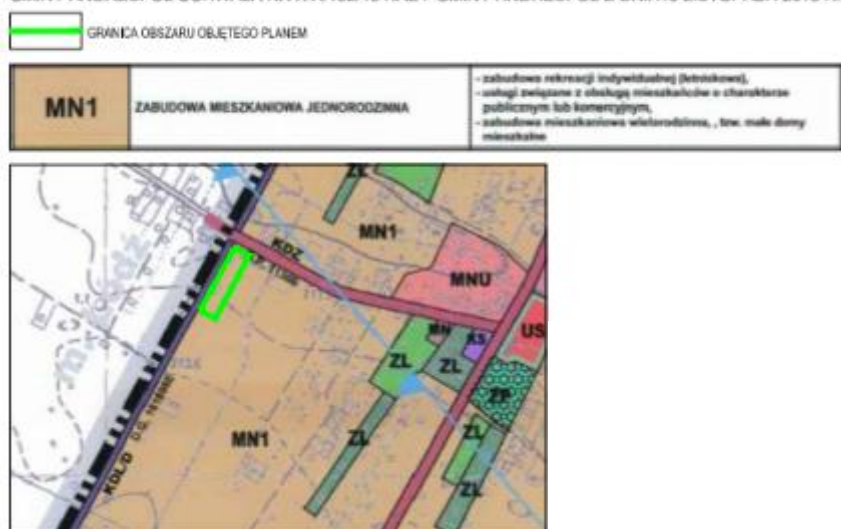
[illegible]

GRANICA OBSZARU OBJĘTEGO PLANEM

| MN1 | ZABUDOWA MIESZKANIOWA JEDNORODZINNA | - zabudowa rekreacji indywidualnej (letniskowa), - usługi związane z obsługą mieszkańców o charakterze publicznym lub komercyjnym, - zabudowa mieszkaniowa wielorodzinna, , tzw. małe domy mieszkalne |
|---|---|---|

ZL

MN1

KDZ

MNU

MN

US

ZL

ZL

KS

ZP

MN1

ZL

ZL

ZL

KDL.D

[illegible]